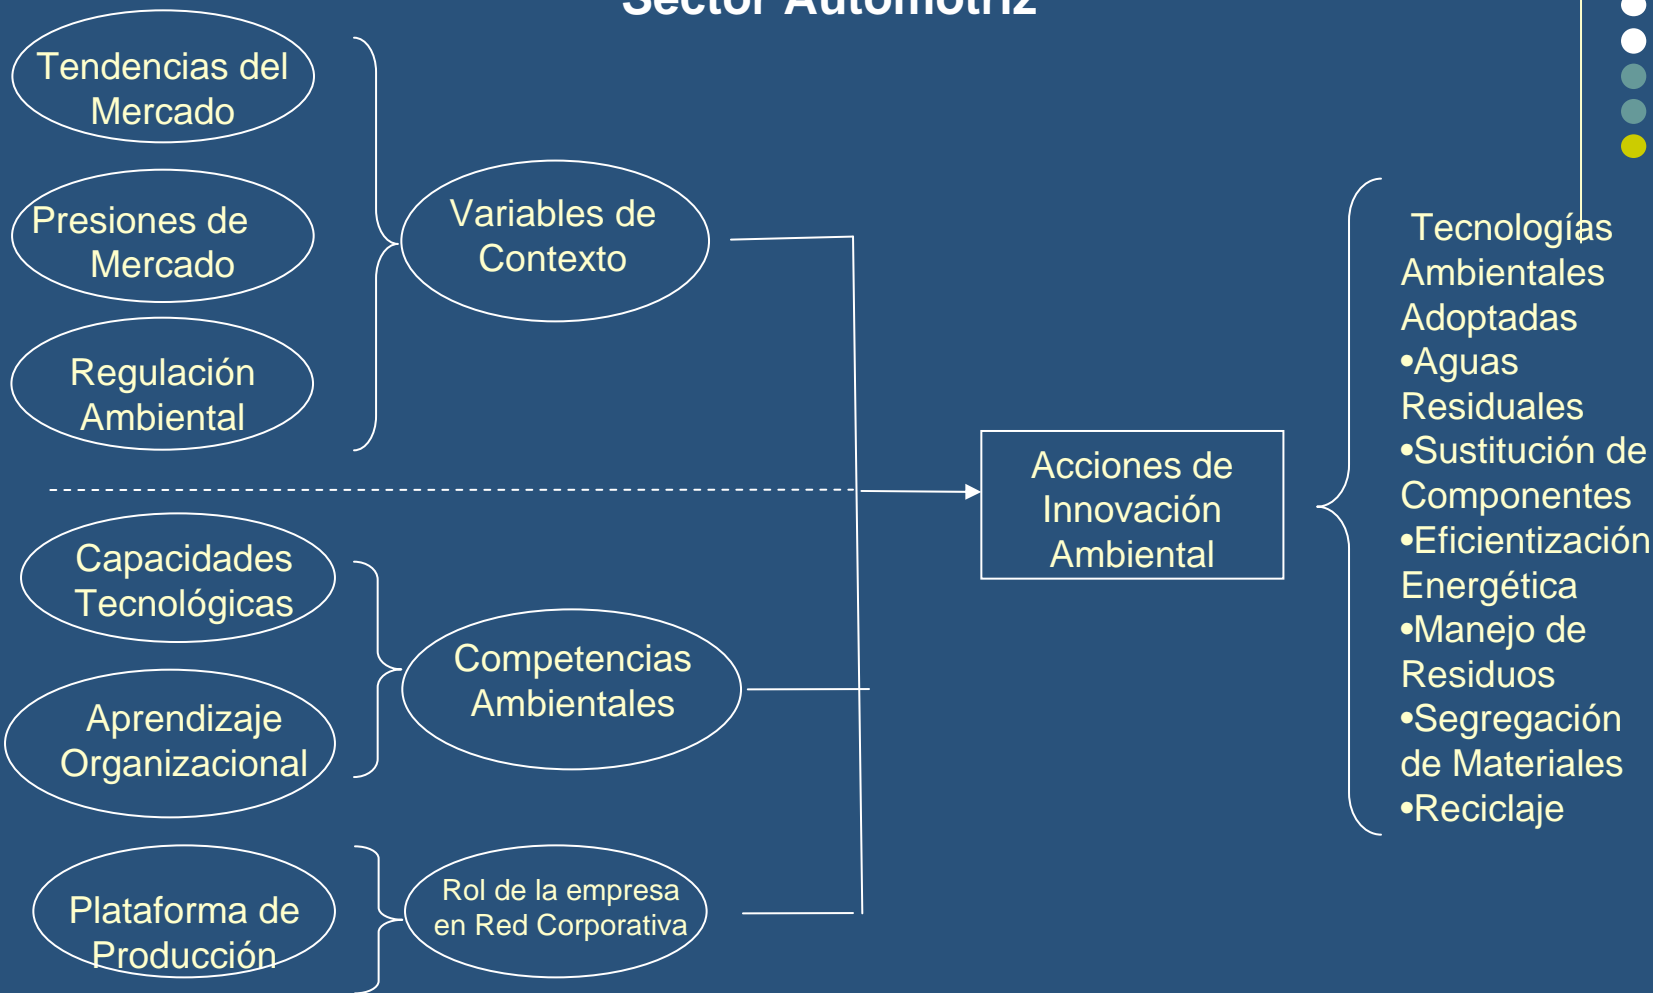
Sector Automotriz

Tendencias del Mercado

Presiones de Mercado

Regulación Ambiental

Variables de Contexto

Capacidades Tecnológicas

Aprendizaje Organizacional

Competencias Ambientales

Plataforma de Producción

Rol de la empresa en Red Corporativa

Acciones de Innovación Ambiental

Tecnologías Ambientales Adoptadas
•Aguas Residuales
•Sustitución de Componentes
•Eficientización Energética
•Manejo de Residuos
•Segregación de Materiales
•Reciclaje